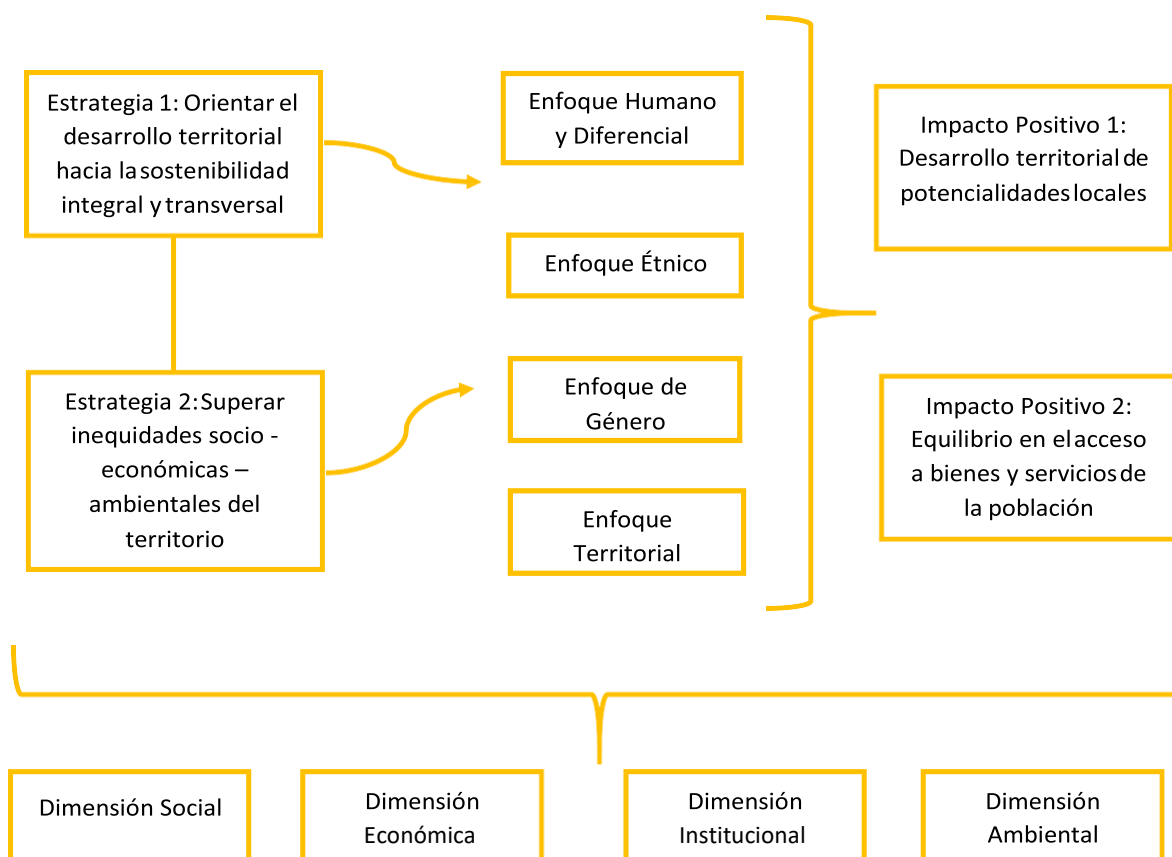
Estrategia 1: Orientar el desarrollo territorial hacia la sostenibilidad integral y transversal

Estrategia 2: Superar inequidades socio - económicas – ambientales del territorio

Enfoque Humano y Diferencial

Enfoque Étnico

Enfoque de Género

Enfoque Territorial

Impacto Positivo 1: Desarrollo territorial de potencialidades locales

Impacto Positivo 2: Equilibrio en el acceso a bienes y servicios de la población

Dimensión Social

Dimensión Económica

Dimensión Institucional

Dimensión Ambiental